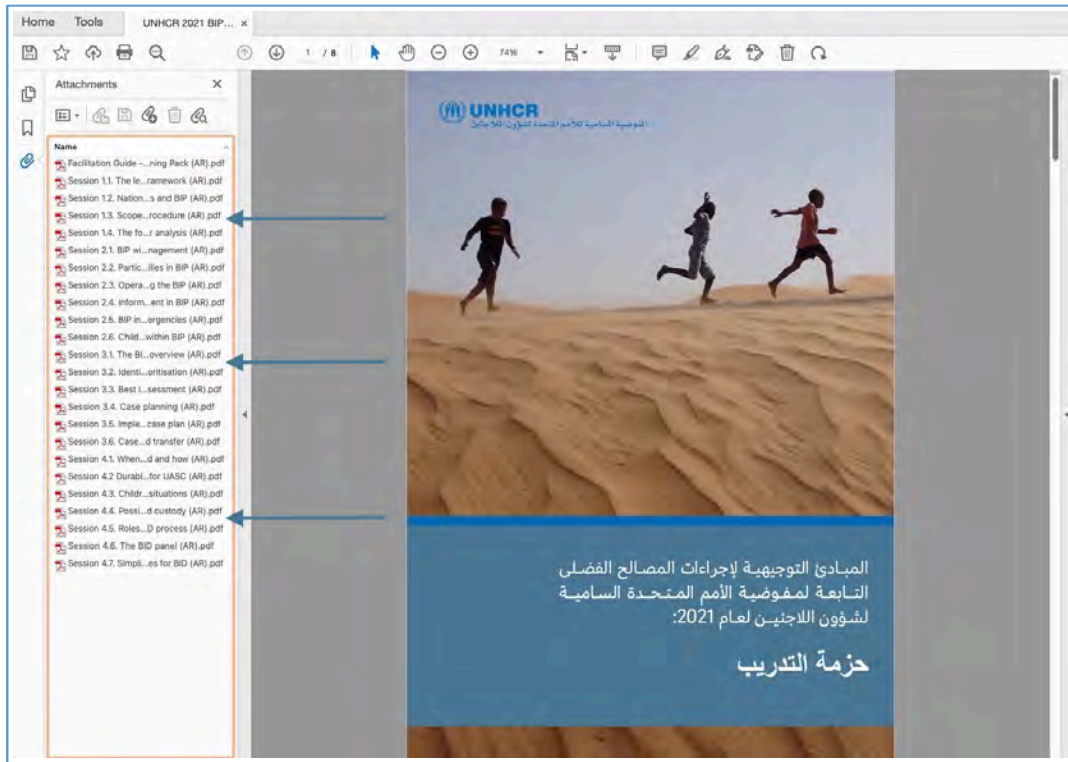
Home Tools UNHCR 2021 BIP... ×

1 / 8 74%

Attachments ×

Name

Facilitation Guide -...ning Pack (AR).pdf
Session 1.1. The le...ramework (AR).pdf
Session 1.2. Nation...s and BIP (AR).pdf
Session 1.3. Scope...rocedure (AR).pdf
Session 1.4. The fo...r analysis (AR).pdf
Session 2.1. BIP wi...nagement (AR).pdf
Session 2.2. Partic...ilies in BIP (AR).pdf
Session 2.3. Opera...g the BIP (AR).pdf
Session 2.4. Inform...ent in BIP (AR).pdf
Session 2.5. BIP in...ergencies (AR).pdf
Session 2.6. Child...within BIP (AR).pdf
Session 3.1. The BI...overview (AR).pdf
Session 3.2. Identi...oritisation (AR).pdf
Session 3.3. Best I...sessment (AR).pdf
Session 3.4. Case planning (AR).pdf
Session 3.5. Imple...case plan (AR).pdf
Session 3.6. Case...d transfer (AR).pdf
Session 4.1. When...d and how (AR).pdf
Session 4.2 Durabl...for UASC (AR).pdf
Session 4.3. Childr...situations (AR).pdf
Session 4.4. Possi...d custody (AR).pdf
Session 4.5. Roles...D process (AR).pdf
Session 4.6. The BID panel (AR).pdf
Session 4.7. Simpli...es for BID (AR).pdf

UNHCR
المفوضية السامية للأمم المتحدة لشؤون اللاجئين

المبادئ التوجيهية لإجراءات المصالح الفضلى التابعة لمفوضية الأمم المتحدة السامية لشؤون اللاجئين لعام 2021:

حزمة التدريب